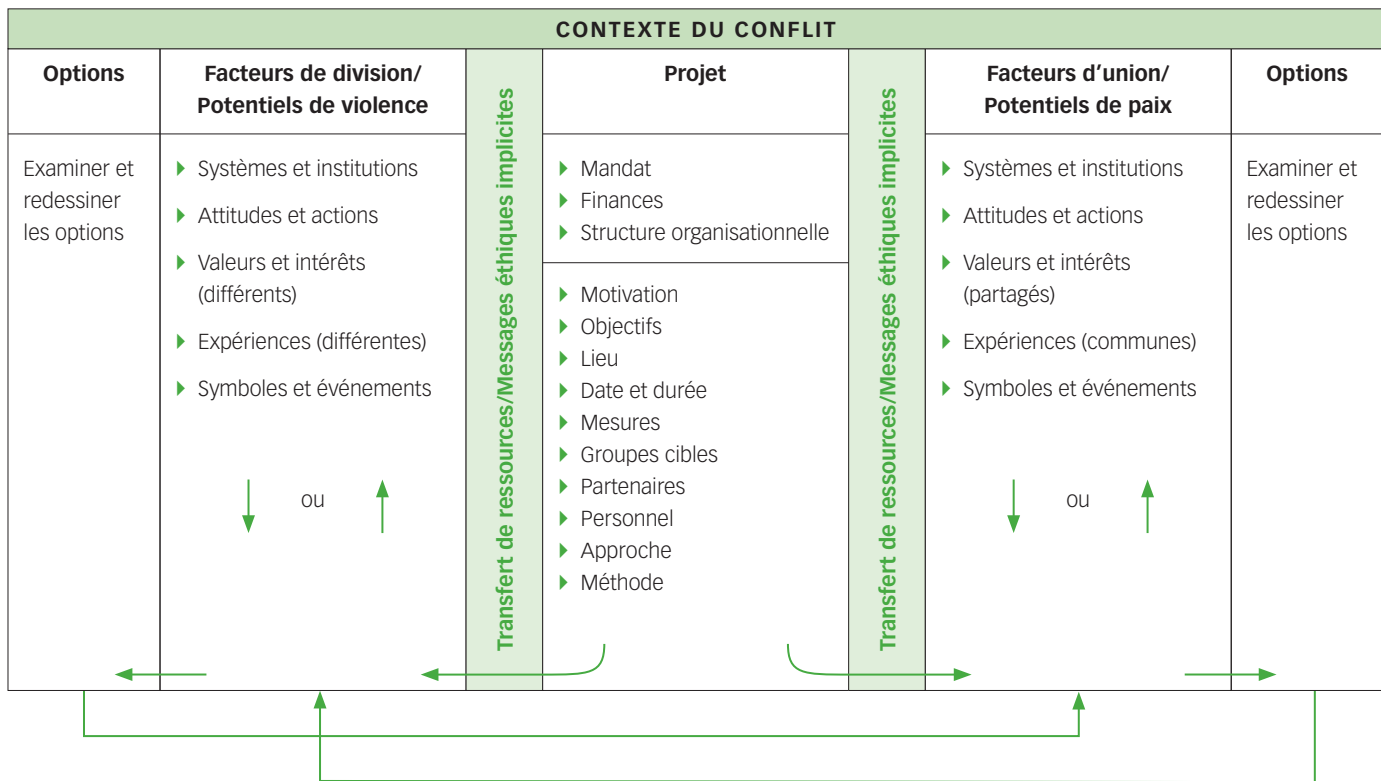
CONTEXTE DU CONFLIT

| Options | Facteurs de division/ Potentiels de violence | Transfert de ressources/Messages éthiques implicites | Projet | Transfert de ressources/Messages éthiques implicites | Facteurs d'union/ Potentiels de paix | Options |
|---|---|---|---|---|---|---|
| Examiner et redessiner les options | ▸ Systèmes et institutions ▸ Attitudes et actions ▸ Valeurs et intérêts (différents) ▸ Expériences (différentes) ▸ Symboles et événements ou | | ▸ Mandat ▸ Finances ▸ Structure organisationnelle ▸ Motivation ▸ Objectifs ▸ Lieu ▸ Date et durée ▸ Mesures ▸ Groupes cibles ▸ Partenaires ▸ Personnel ▸ Approche ▸ Méthode | | ▸ Systèmes et institutions ▸ Attitudes et actions ▸ Valeurs et intérêts (partagés) ▸ Expériences (communes) ▸ Symboles et événements ou | Examiner et redessiner les options |